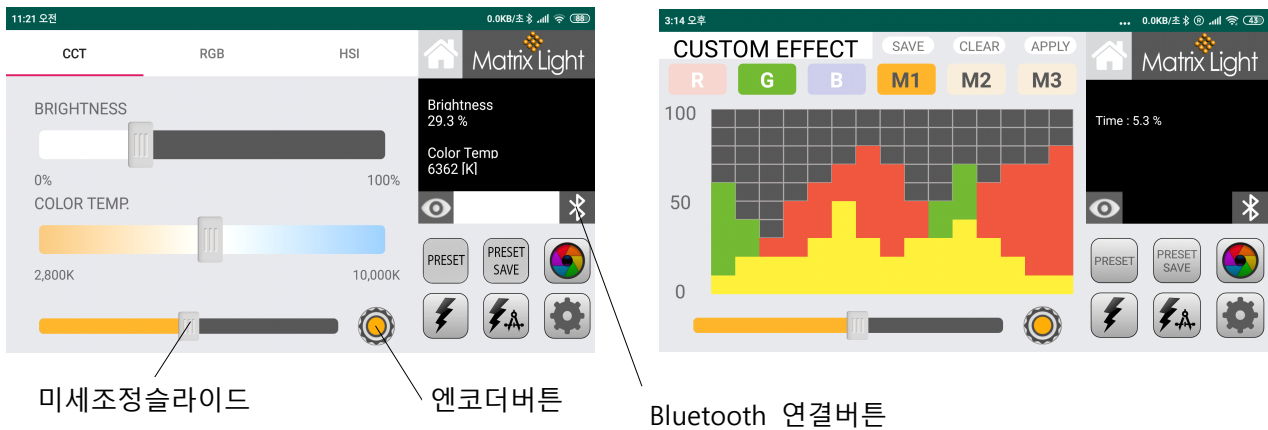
11:21 오전
0.0KB/초 88

CCT RGB HSI

Matrix Light

BRIGHTNESS

0% 100%

COLOR TEMP.

2,800K 10,000K

Brightness
29.3 %

Color Temp
6362 [K]

PRESET
PRESET SAVE

3:14 오후
0.0KB/초 43

CUSTOM EFFECT SAVE CLEAR APPLY

Matrix Light

R G B M1 M2 M3

100
50
0

Time : 5.3 %

PRESET
PRESET SAVE

미세조정슬라이드

엔코더버튼

Bluetooth 연결버튼